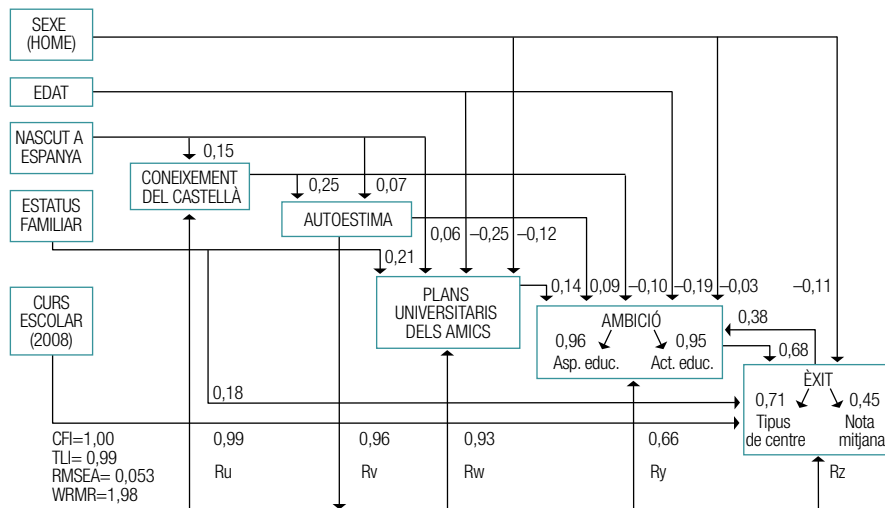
SEXE (HOME)

EDAT

NASCUT A ESPANYA

ESTATUS FAMILIAR

CURS ESCOLAR (2008)

0,15

CONEIXEMENT DEL CASTELLÀ

0,25 0,07

AUTOESTIMA

0,06 –0,25 –0,12

0,21

PLANS UNIVERSITARIS DELS AMICS

0,14 0,09 –0,10 –0,19 –0,03 –0,11

AMBICIÓ
0,96 0,95
Asp. educ. Act. educ.

0,38

0,68

ÈXIT
0,71 0,45
Tipus de centre Nota mitjana

0,18

CFI=1,00
TLI= 0,99
RMSEA= 0,053
WRMR=1,98

0,99 0,96 0,93 0,66

Ru Rv Rw Ry Rz